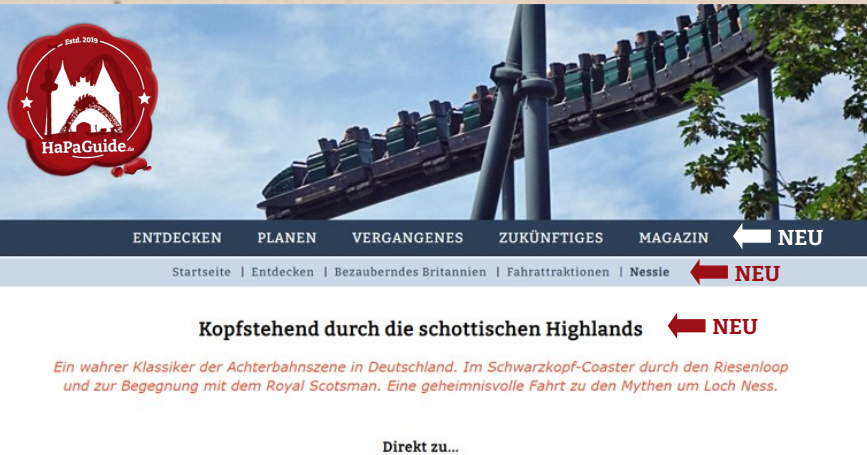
Estd. 2019
HaPaGuide.de

ENTDECKEN PLANEN VERGANGENES ZUKÜNFTIGES MAGAZIN NEU

Startseite | Entdecken | Bezauberndes Britannien | Fahrattraktionen | Nessie NEU

Kopfstehend durch die schottischen Highlands NEU

Ein wahrer Klassiker der Achterbahnszene in Deutschland. Im Schwarzkopf-Coaster durch den Riesenloop und zur Begegnung mit dem Royal Scotsman. Eine geheimnisvolle Fahrt zu den Mythen um Loch Ness.

Direkt zu...